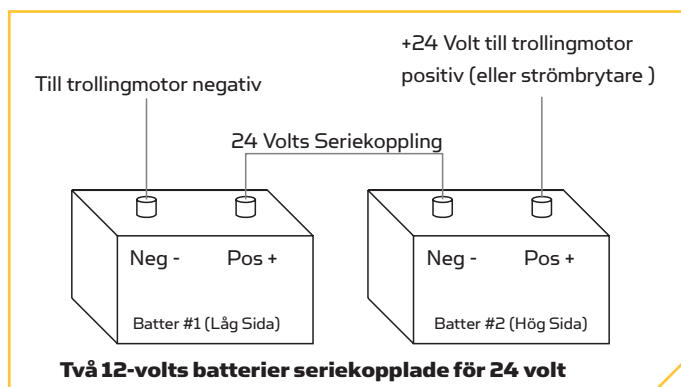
+24 Volt till trollingmotor positiv (eller strömbrytare )

Till trollingmotor negativ

24 Volts Seriekoppling

Neg -

Pos +

Batter #1 (Låg Sida)

Neg -

Pos +

Batter #2 (Hög Sida)

Två 12-volts batterier seriekopplade för 24 volt